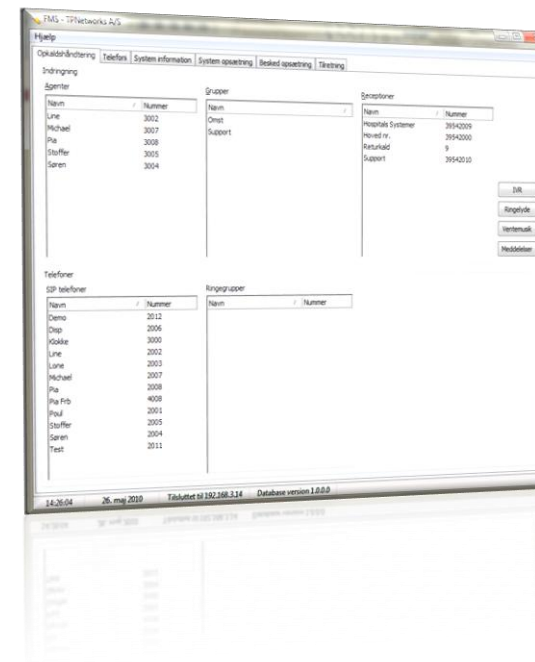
FMS - TPNetworks A/S

Hjælp

Opkaldshåndtering | Telefoni | System information | System opsætning | Besked opsætning | Tilretning

Indringning

Agenter

| Navn | Nummer |
|---|---|
| Line | 3002 |
| Michael | 3007 |
| Pia | 3008 |
| Stoffer | 3005 |
| Søren | 3004 |

Grupper

| Navn |
|---|
| Omst |
| Support |

Receptioner

| Navn | Nummer |
|---|---|
| Hospitals Systemer | 39542009 |
| Hoved nr. | 39542000 |
| Returkald | 9 |
| Support | 39542010 |

IVR

Ringelyde

Ventemusik

Meddelelser

Telefoner

SIP telefoner

| Navn | Nummer |
|---|---|
| Demo | 2012 |
| Disp | 2006 |
| Klokke | 3000 |
| Line | 2002 |
| Lone | 2003 |
| Michael | 2007 |
| Pia | 2008 |
| Pia Frb | 4008 |
| Poul | 2001 |
| Stoffer | 2005 |
| Søren | 2004 |
| Test | 2011 |

Ringegrupper

| Navn | Nummer |
|---|---|

14:26:04 | 26. maj 2010 | Tilsluttet til 192.168.3.14 | Database version 1.0.0.0